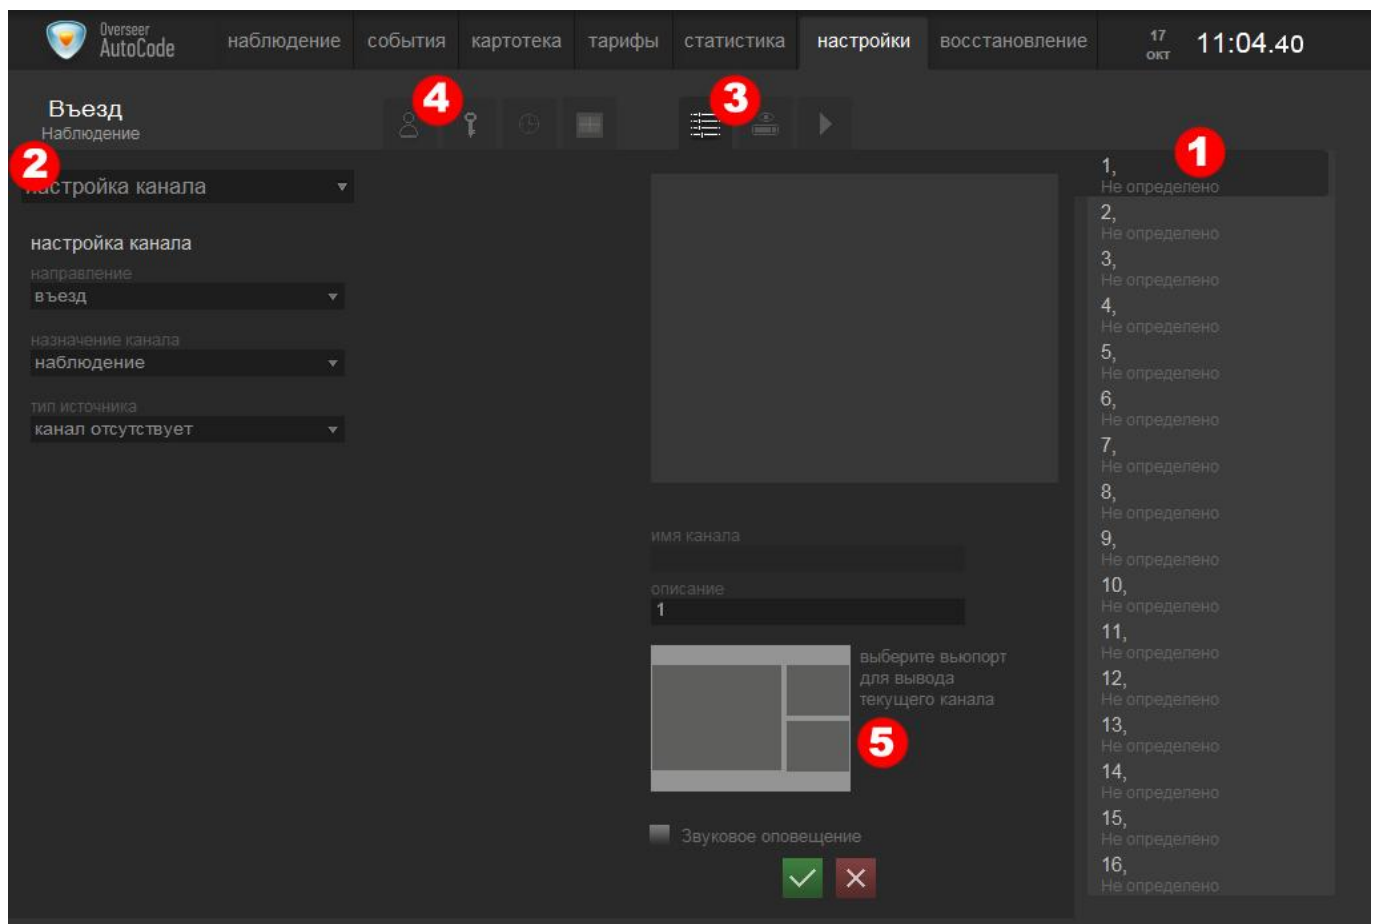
Overseer AutoCode

наблюдение события картотека тарифы статистика настройки восстановление

17 окт 11:04.40

Въезд
Наблюдение

4 3 1

2 настройка канала

настройка канала

направление
въезд

назначение канала
наблюдение

тип источника
канал отсутствует

1,
Не определено
2,
Не определено
3,
Не определено
4,
Не определено
5,
Не определено
6,
Не определено
7,
Не определено
8,
Не определено
9,
Не определено
10,
Не определено
11,
Не определено
12,
Не определено
13,
Не определено
14,
Не определено
15,
Не определено
16,
Не определено

имя канала

описание
1

выберите вьюпорт для вывода текущего канала

5

Звуковое оповещение